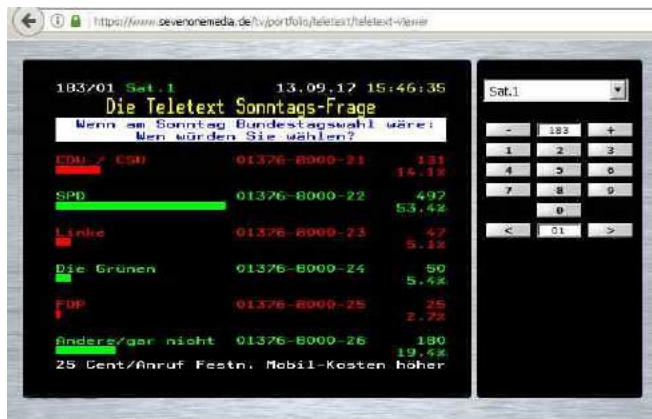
https://www.sevenonemedia.de/tv/portfolio/teletext/teletext-viewer

183/01 Sat.1 13.09.17 15:46:35
Die Teletext Sonntags-Frage
Wenn am Sonntag Bundestagswahl wäre: Wen würden Sie wählen?

| | | |
|---|---|---|
| CDU / CSU | 01376-8000-21 | 131 14.1% |
| SPD | 01376-8000-22 | 497 53.4% |
| Linke | 01376-8000-23 | 47 5.1% |
| Die Grünen | 01376-8000-24 | 50 5.4% |
| FDP | 01376-8000-25 | 25 2.7% |
| Andere/gar nicht | 01376-8000-26 | 180 19.4% |

25 Cent/Anruf Festn. Mobil-Kosten höher

Sat.1

- 183 +
1 2 3
4 5 6
7 8 9
0
< 01 >